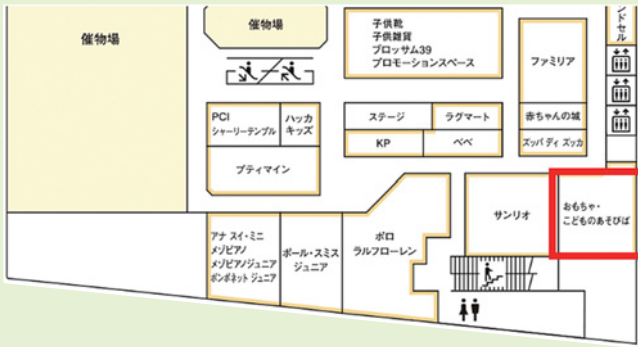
催物場

催物場

子供靴
子供雑貨
ブロッサム39
プロモーションスペース

ファミリア

ランドセル

PCI
シャーリーテンプル

ハッカ
キッズ

プティマイン

ステージ

ラグマート

KP

べべ

赤ちゃんの城

ズッパ ディ ズッカ

サンリオ

おもちゃ・
こどものあそびば

アナ スイ・ミニ
メゾピアノ
メゾピアノジュニア
ポンポネット ジュニア

ポール・スミス
ジュニア

ポロ
ラルフローレン